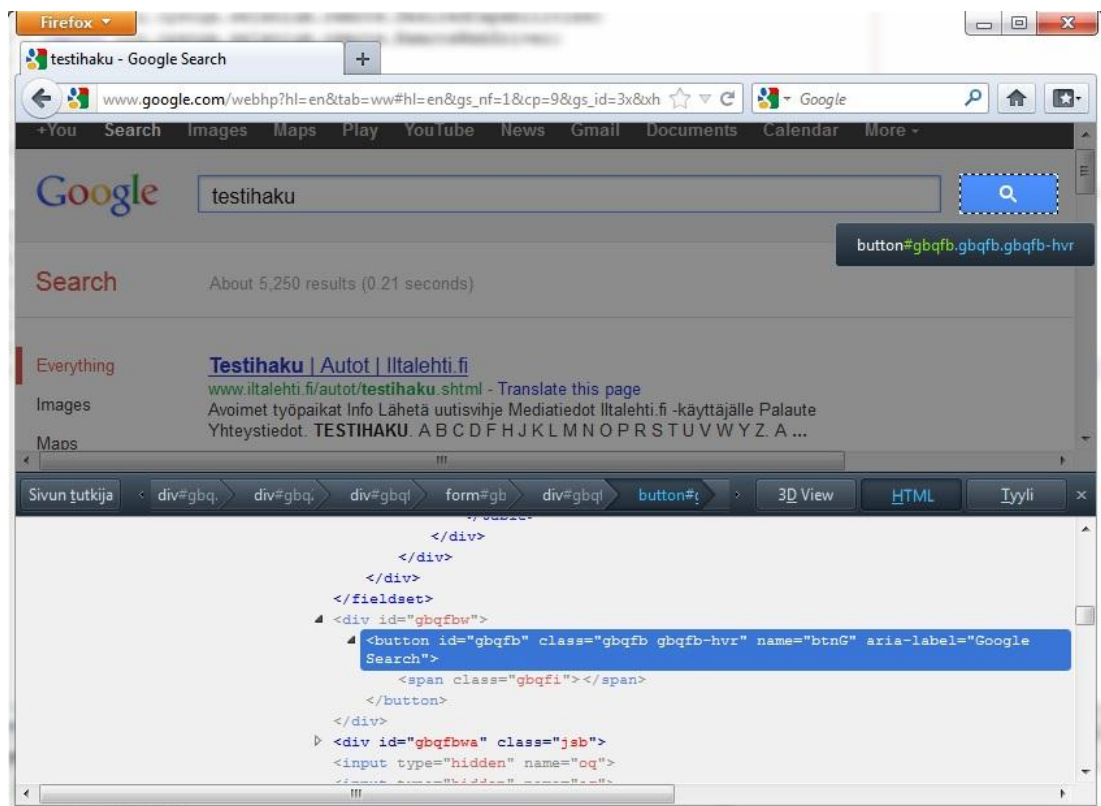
Firefox

testihaku - Google Search

+

www.google.com/webhp?hl=en&tab=ww#hl=en&gs_nf=1&cp=9&gs_id=3x&xh

Google

+You Search Images Maps Play YouTube News Gmail Documents Calendar More

Google

testihaku

button#gbqfb.gbqfb.gbqfb-hvr

Search

About 5,250 results (0.21 seconds)

Everything

Images

Maps

Testihaku | Autot | Iltalehti.fi

www.iltalehti.fi/autot/testihaku.shtml - Translate this page

Avoimet työpaikat Info Lähetä uutisvihje Mediatiedot Iltalehti.fi -käyttäjälle Palaute Yhteystiedot. TESTIHAKU. A B C D F H J K L M N O P R S T U V W Y Z. A ...

Sivun tutkija div#gbq. div#gbq. div#gbqf form#gb div#gbqf button#( 3D View HTML Tyyli

</div>
</div>
</div>
</fieldset>
<div id="gbqfbw">
<button id="gbqfb" class="gbqfb gbqfb-hvr" name="btnG" aria-label="Google Search">
<span class="gbqfi"></span>
</button>
</div>
<div id="gbqfbwa" class="jsb">
<input type="hidden" name="oq">